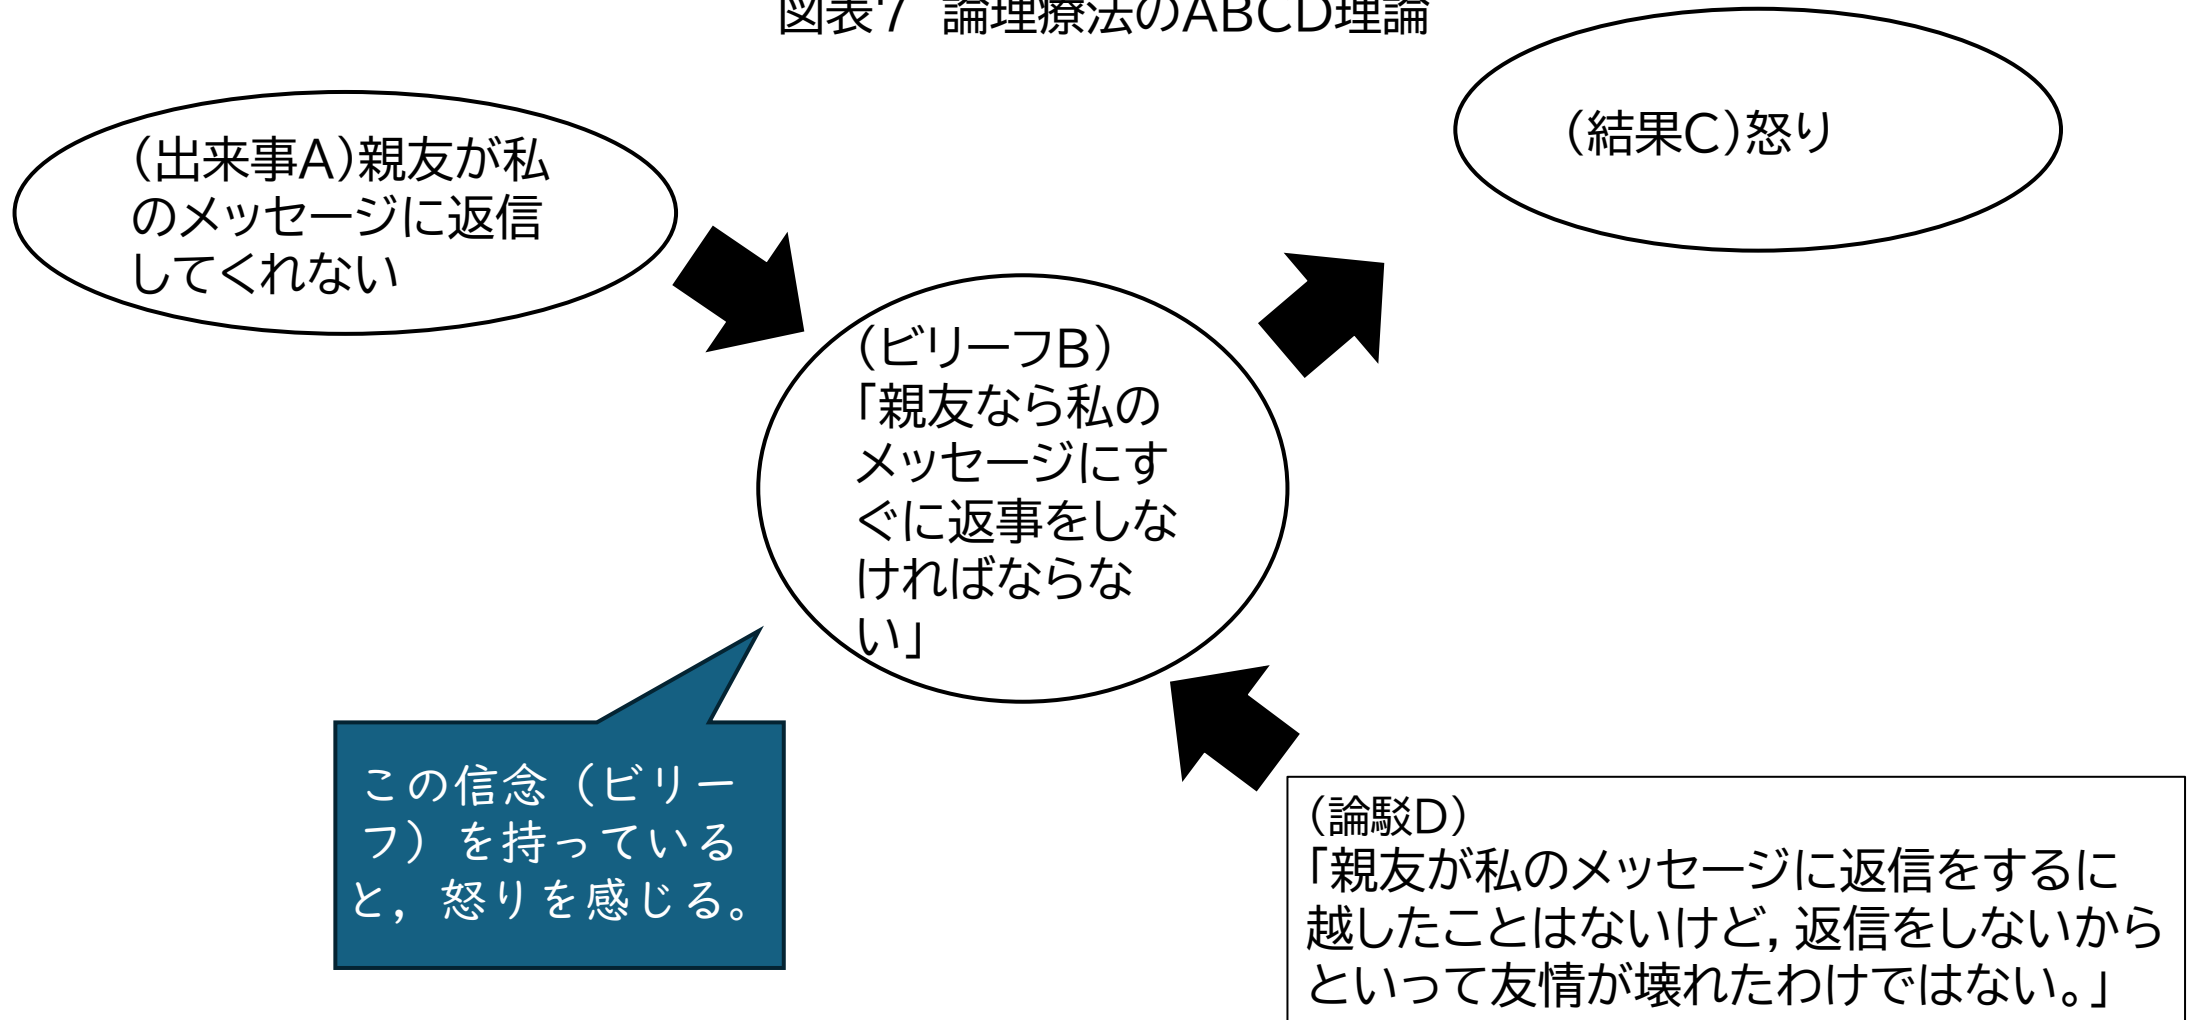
図表7 論理療法のABCD理論

(出来事A)親友が私のメッセージに返信してくれない

(結果C)怒り

(ビリーフB)「親友なら私のメッセージにすぐに返事をしなければならない」

この信念（ビリーフ）を持っていると，怒りを感じる。

(論駁D)「親友が私のメッセージに返信をするに越したことはないけど，返信をしないからといって友情が壊れたわけではない。」